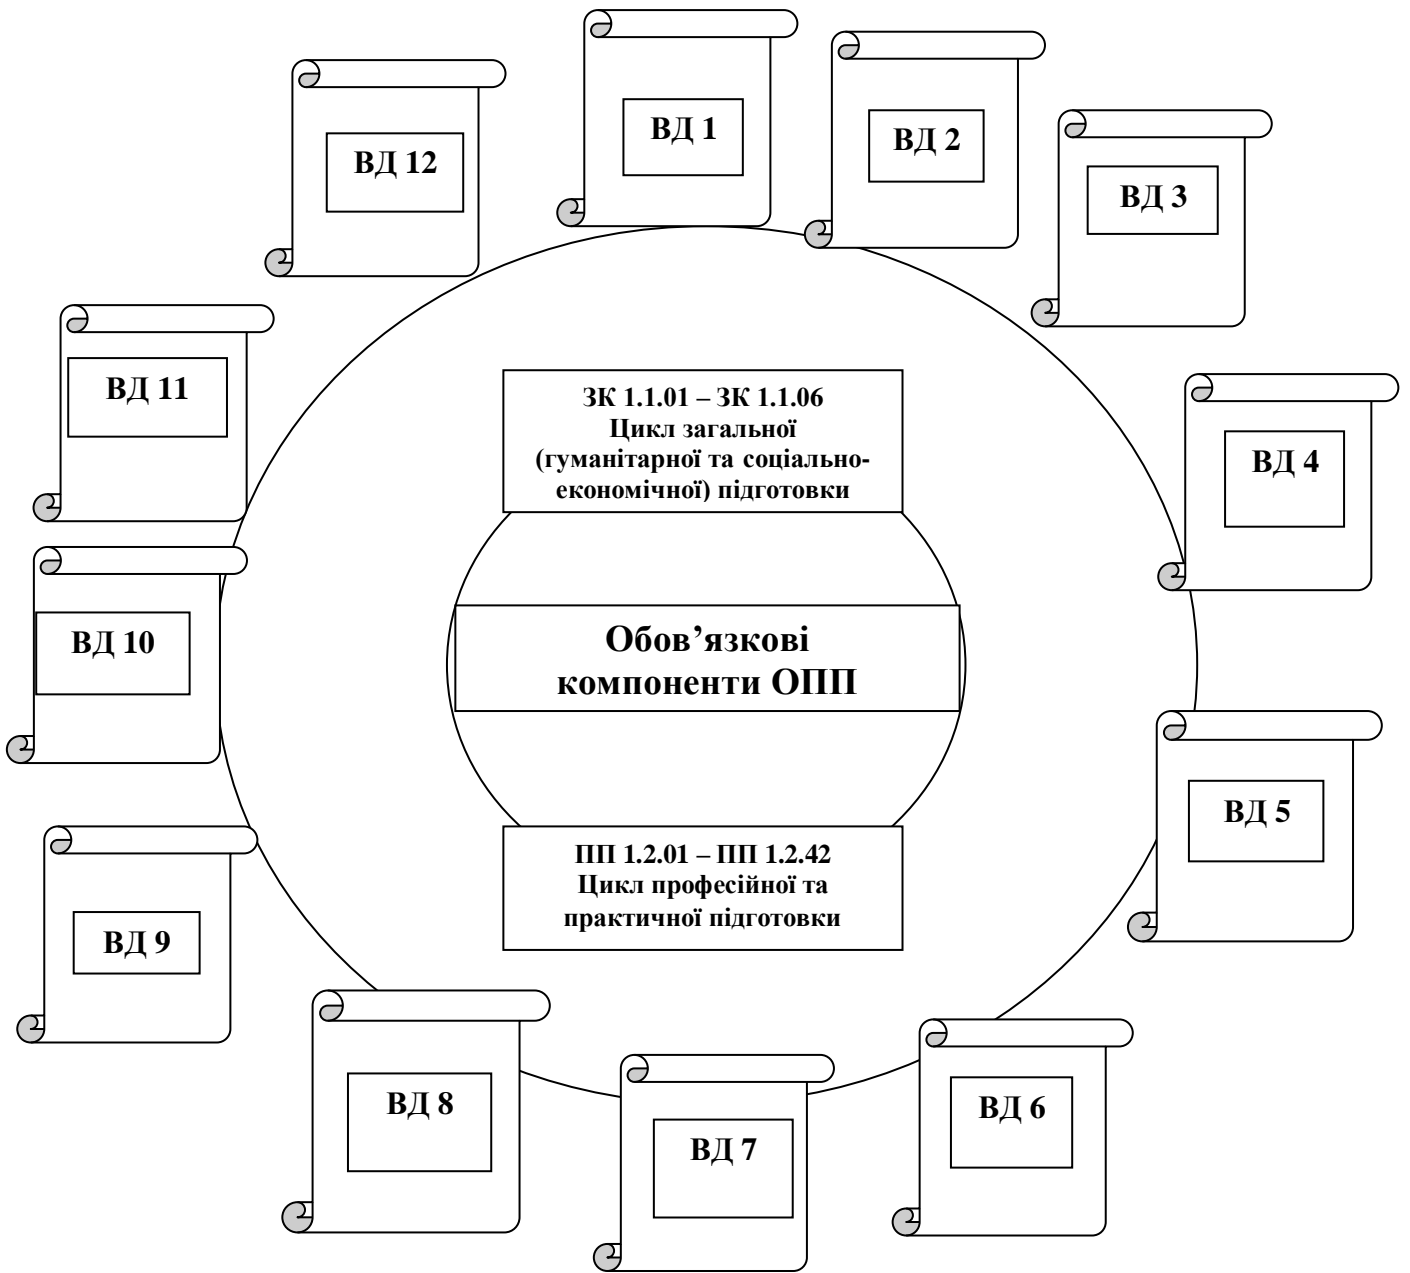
ВД 1

ВД 2

ВД 3

ВД 12

ВД 11

ЗК 1.1.01 – ЗК 1.1.06
Цикл загальної (гуманітарної та соціально-економічної) підготовки

ВД 4

ВД 10

Обов’язкові компоненти ОПП

ВД 5

ПП 1.2.01 – ПП 1.2.42
Цикл професійної та практичної підготовки

ВД 9

ВД 8

ВД 7

ВД 6